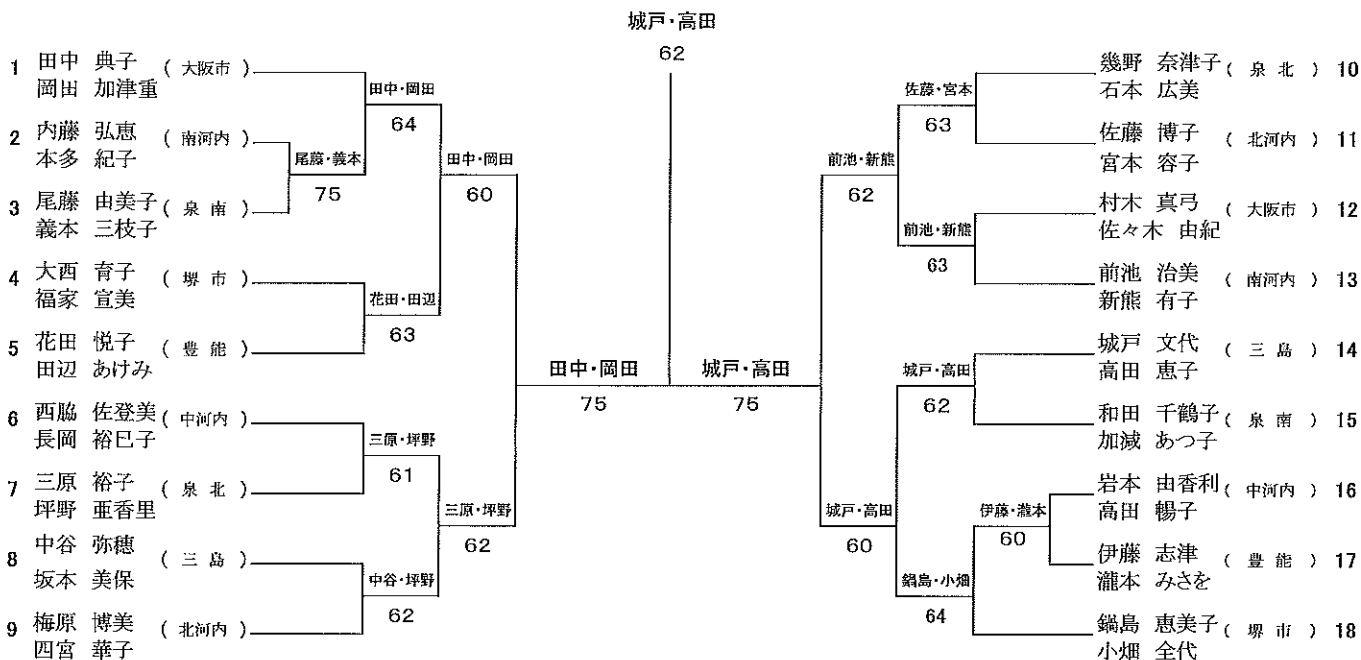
城戸・高田
62

1 田中 典子 岡田 加津重 ( 大阪市 )
2 内藤 弘恵 本多 紀子 ( 南河内 )
3 尾藤 由美子 義本 三枝子 ( 泉 南 )
4 大西 育子 福家 宣美 ( 堺 市 )
5 花田 悦子 田辺 あけみ ( 豊 能 )
6 西脇 佐登美 長岡 裕巳子 ( 中河内 )
7 三原 裕子 坪野 亜香里 ( 泉 北 )
8 中谷 弥穂 坂本 美保 ( 三 島 )
9 梅原 博美 四宮 華子 ( 北河内 )

尾藤・義本
75
田中・岡田
64
花田・田辺
63
田中・岡田
60
三原・坪野
61
中谷・坪野
62
三原・坪野
62
田中・岡田
75

城戸・高田
75

佐藤・宮本
63
前池・新熊
63
前池・新熊
62
城戸・高田
62
伊藤・瀧本
60
鍋島・小畑
64
城戸・高田
60

幾野 奈津子 石本 広美 ( 泉 北 ) 10
佐藤 博子 宮本 容子 ( 北河内 ) 11
村木 真弓 佐々木 由紀 ( 大阪市 ) 12
前池 治美 新熊 有子 ( 南河内 ) 13
城戸 文代 高田 恵子 ( 三 島 ) 14
和田 千鶴子 加減 あつ子 ( 泉 南 ) 15
岩本 由香利 高田 暢子 ( 中河内 ) 16
伊藤 志津 瀧本 みさを ( 豊 能 ) 17
鍋島 恵美子 小畑 全代 ( 堺 市 ) 18